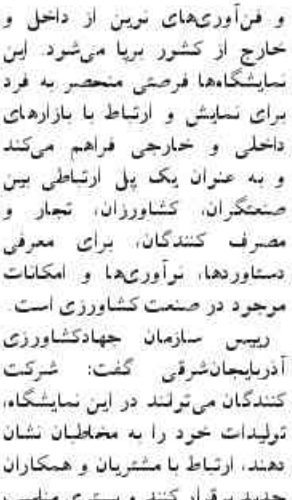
و فن‌آوری‌های نوین از داخل و خارج از کشور برپا می‌شود. این نمایشگاه‌ها فرصتی منحصر به فرد برای نمایش و ارتباط با بازارهای داخلی و خارجی فراهم می‌کند و به عنوان یک پل ارتباطی بین صنعتگران، کشاورزان، تجار و مصرف کنندگان، برای معرفی دستاوردها، نوآوری‌ها و امکانات موجود در صنعت کشاورزی است.

رییس سازمان جهادکشاورزی آذربایجان‌شرقی گفت: شرکت کنندگان می‌توانند در این نمایشگاه، تولیدات خود را به مخاطبان نشان دهند، ارتباط با مشتریان و همکاران جدید برقرار کنند و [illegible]